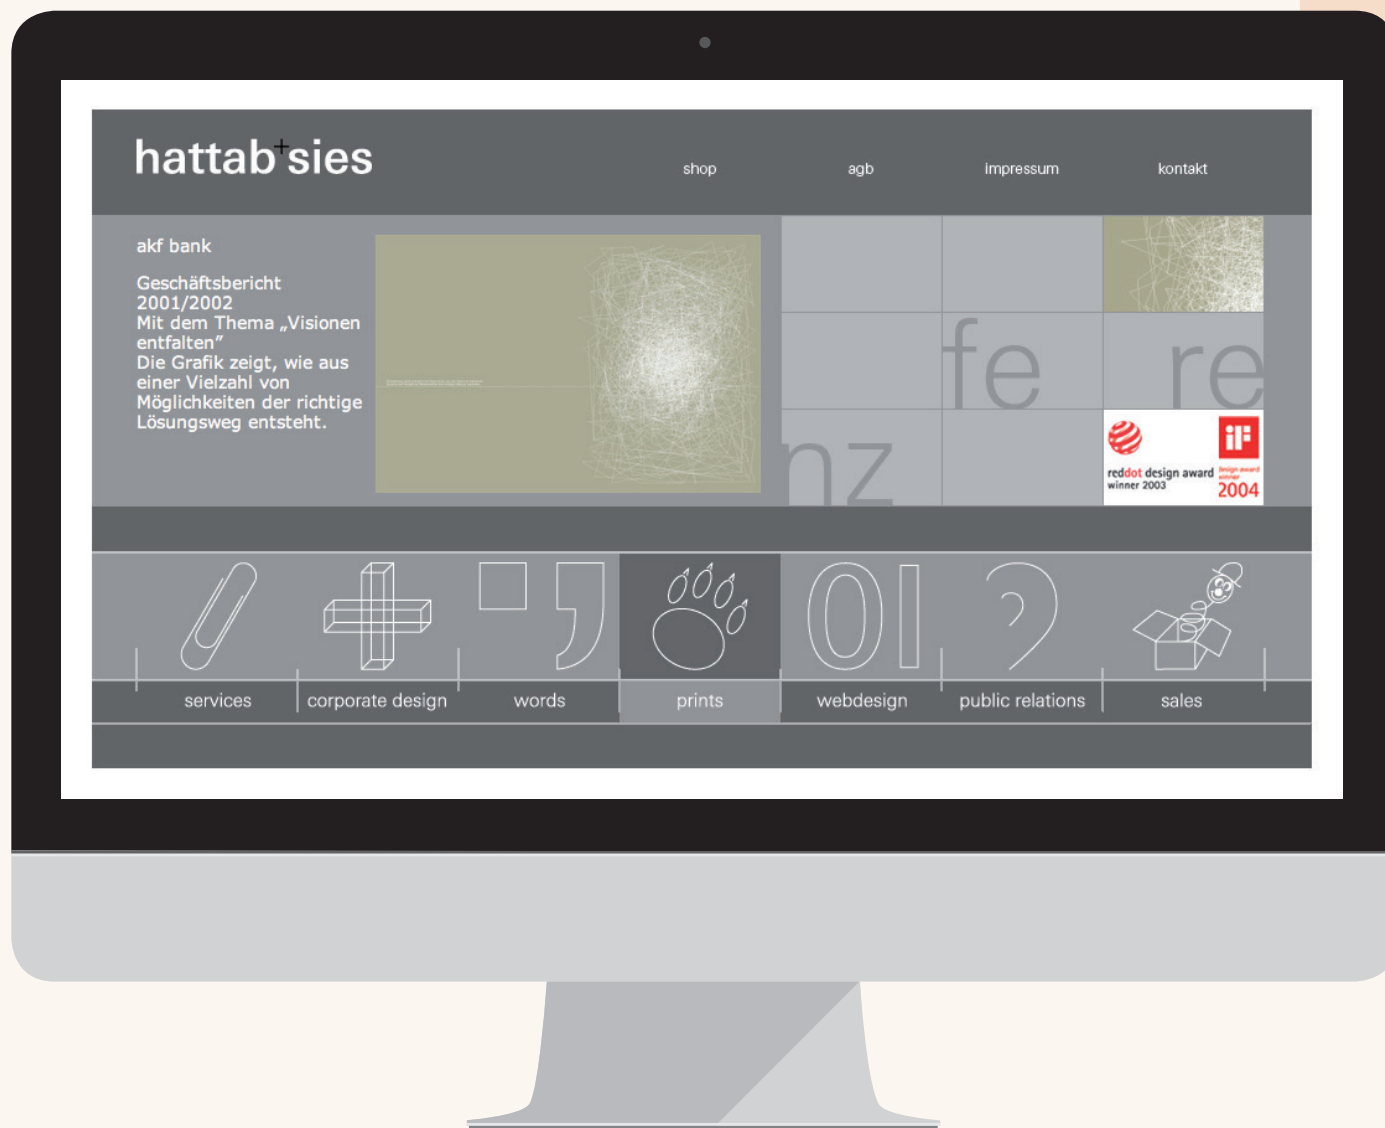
hattab+sies

shop agb impressum kontakt

akf bank

Geschäftsbericht 2001/2002
Mit dem Thema „Visionen entfalten"
Die Grafik zeigt, wie aus einer Vielzahl von Möglichkeiten der richtige Lösungsweg entsteht.

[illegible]

fe re
nz

iF

reddot design award winner 2003

design award winner 2004

01

services corporate design words prints webdesign public relations sales